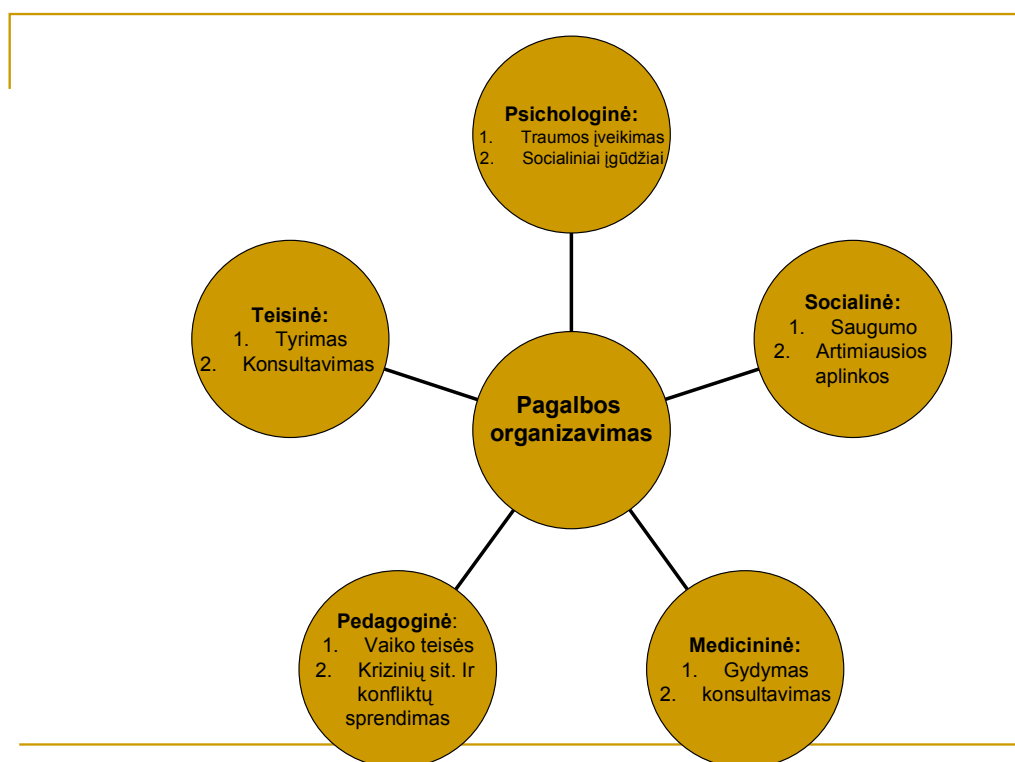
Psichologinė:
1. Traumos įveikimas
2. Socialiniai įgūdžiai

Teisinė:
1. Tyrimas
2. Konsultavimas

Socialinė:
1. Saugumo
2. Artimiausios aplinkos

Pagalbos organizavimas

Pedagoginė:
1. Vaiko teisės
2. Krizinių sit. Ir konfliktų sprendimas

Medicininė:
1. Gydymas
2. konsultavimas